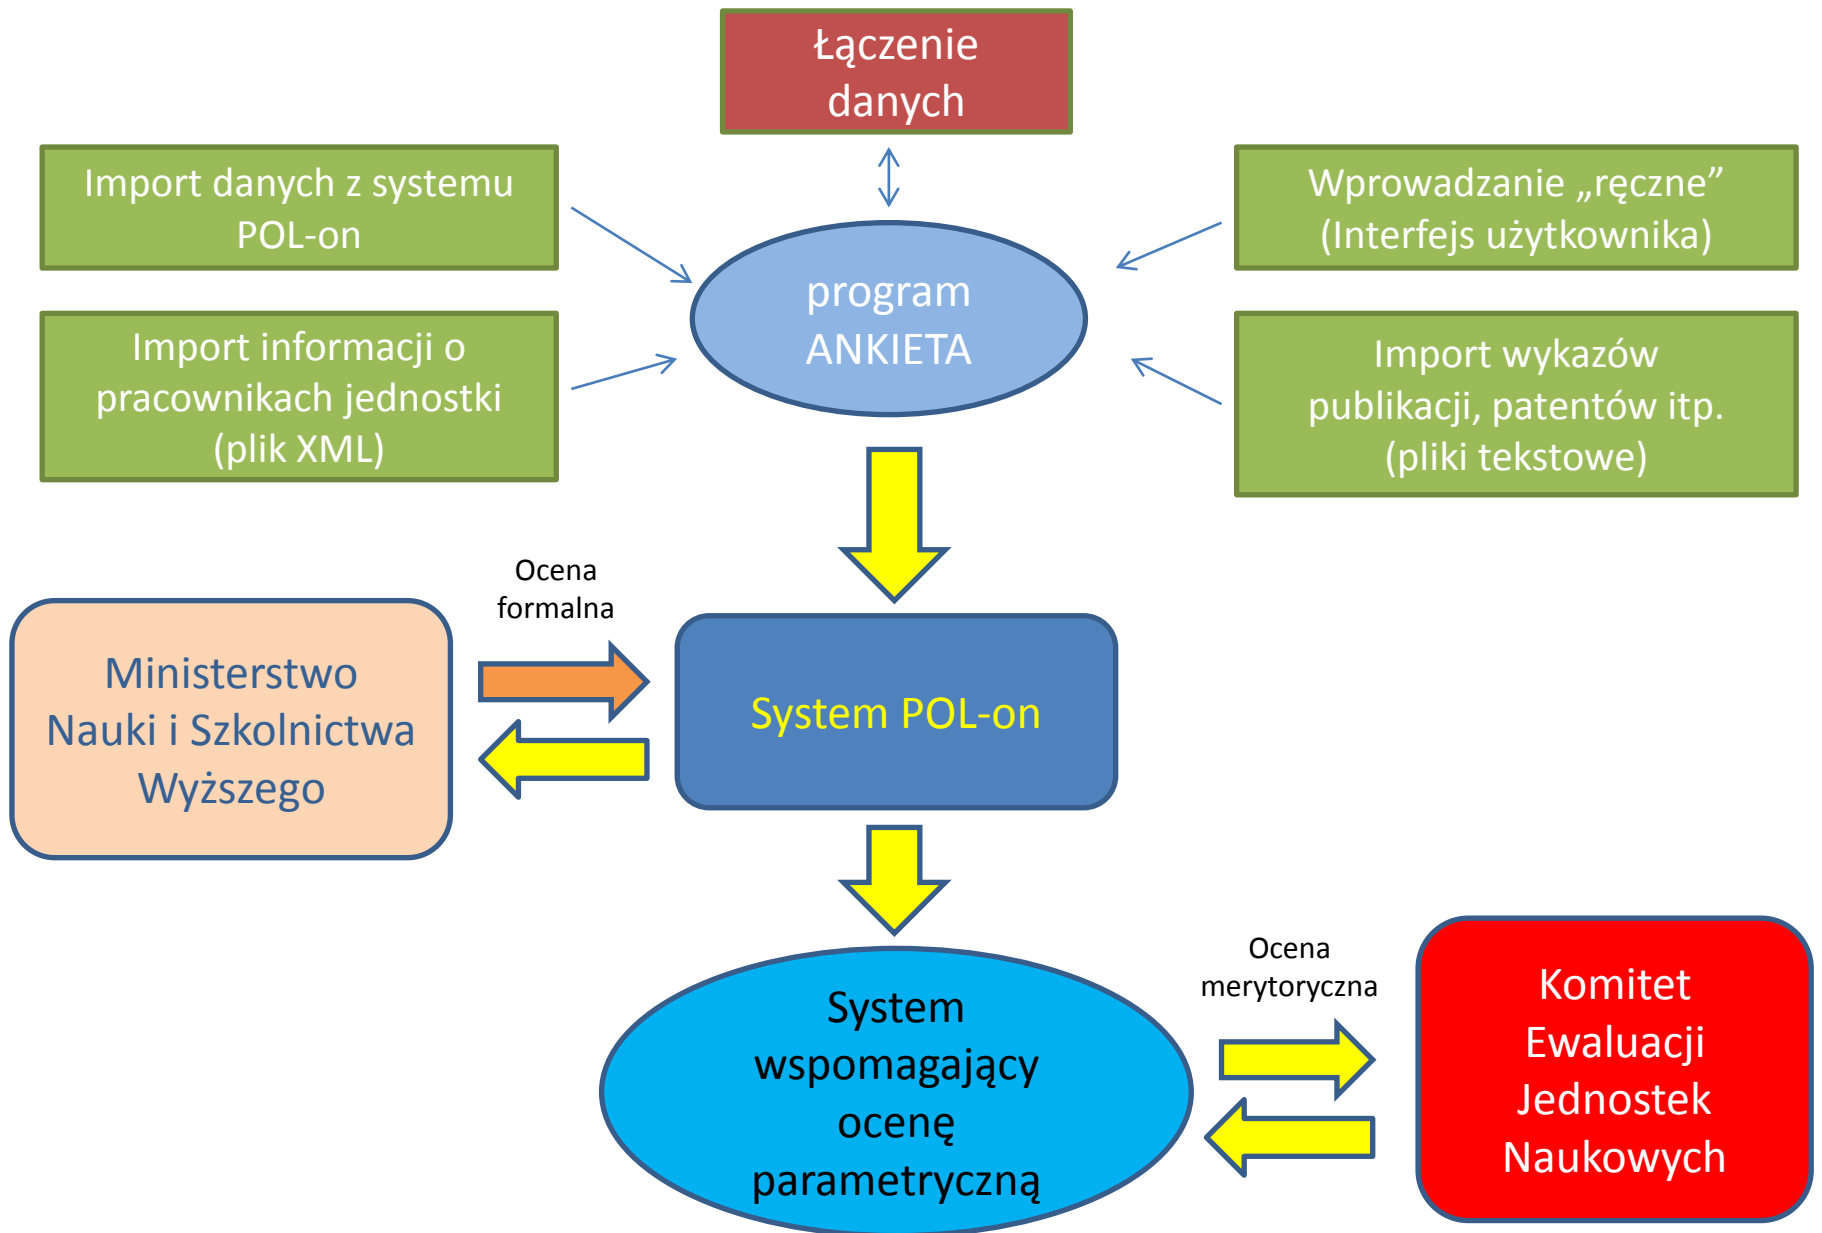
Łączenie danych

Import danych z systemu POL-on

Wprowadzanie „ręczne” (Interfejs użytkownika)

program ANKIETA

Import informacji o pracownikach jednostki (plik XML)

Import wykazów publikacji, patentów itp. (pliki tekstowe)

Ocena formalna

Ministerstwo Nauki i Szkolnictwa Wyższego

System POL-on

System wspomagający ocenę parametryczną

Ocena merytoryczna

Komitet Ewaluacji Jednostek Naukowych